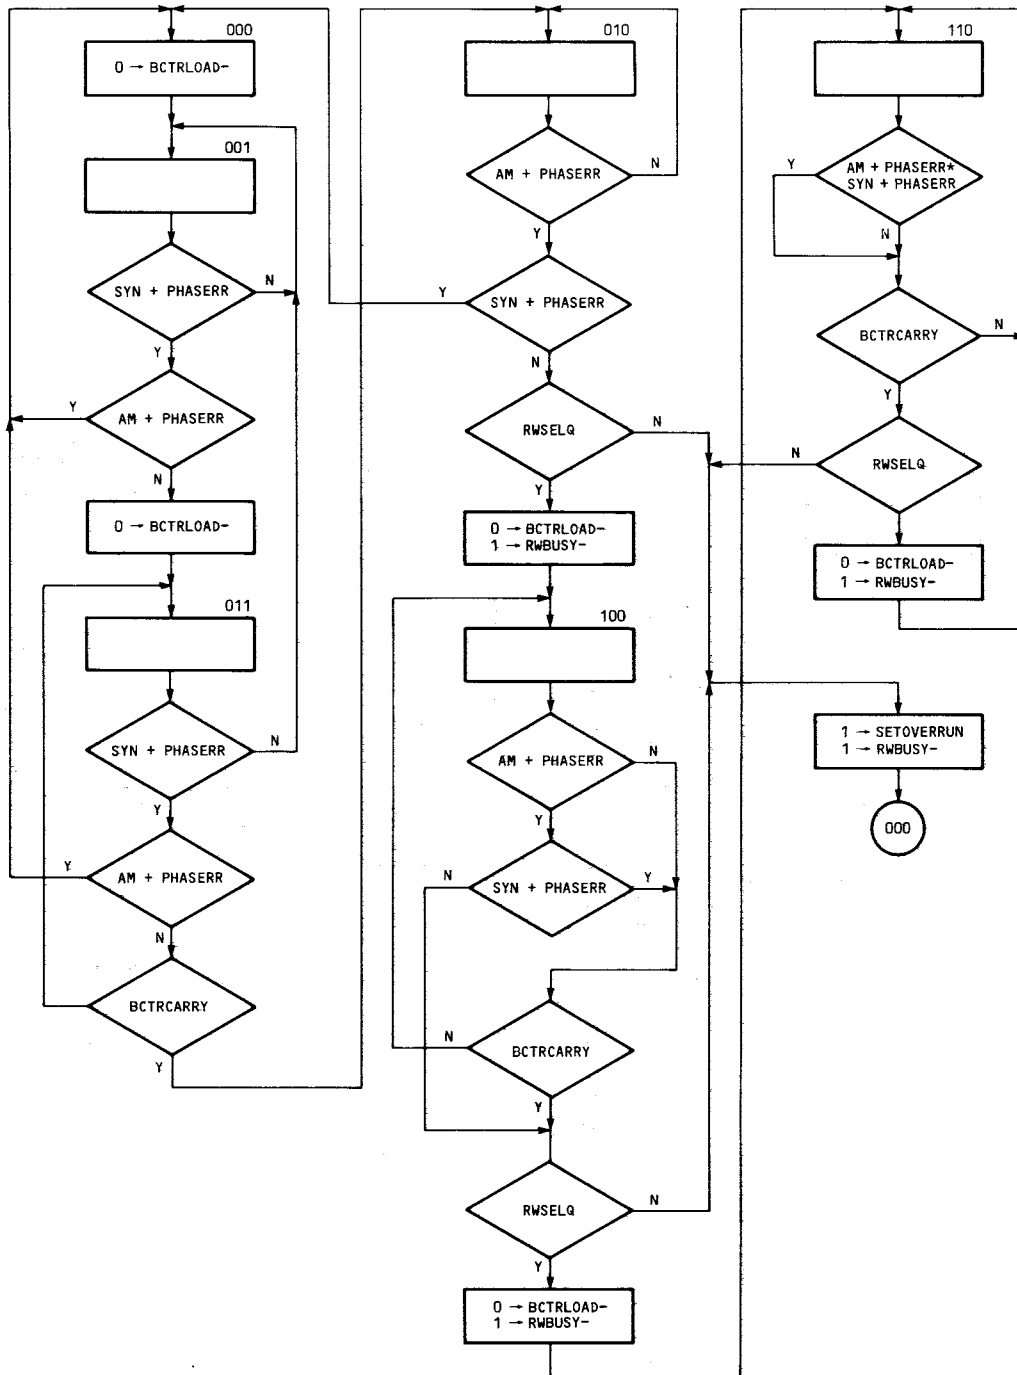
000
0 → BCTRLOAD-
001
SYN + PHASERR
N
Y
AM + PHASERR
Y
N
0 → BCTRLOAD-
011
SYN + PHASERR
N
Y
AM + PHASERR
Y
N
BCTRCARRY
Y

010
AM + PHASERR
N
Y
SYN + PHASERR
Y
N
RWSELQ
N
Y
0 → BCTRLOAD-
1 → RWBUSY-
100
AM + PHASERR
N
Y
SYN + PHASERR
N
Y
BCTRCARRY
N
Y
RWSELQ
N
Y
0 → BCTRLOAD-
1 → RWBUSY-

110
AM + PHASERR*
SYN + PHASERR
Y
N
BCTRCARRY
N
Y
RWSELQ
N
0 → BCTRLOAD-
1 → RWBUSY-
1 → SETOVERRUN
1 → RWBUSY-
000